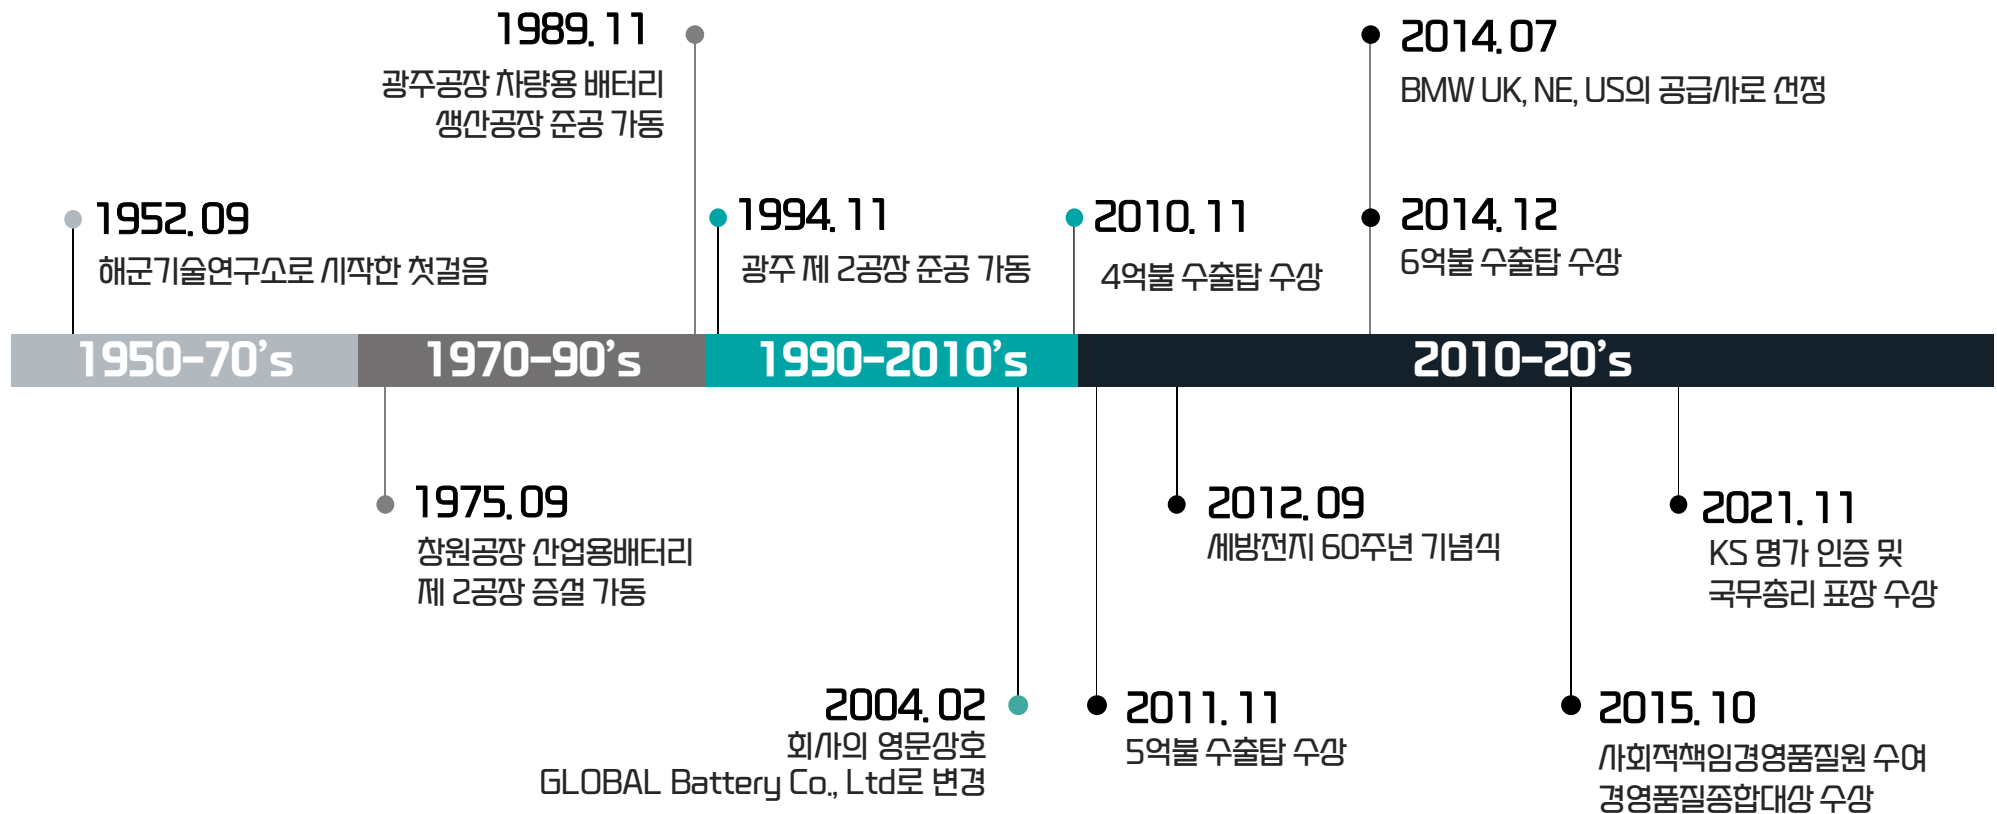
1989. 11
광주공장 차량용 배터리 생산공장 준공 가동

2014. 07
BMW UK, NE, US의 공급사로 선정

1952. 09
해군기술연구소로 시작한 첫걸음

1994. 11
광주 제 2공장 준공 가동

2010. 11
4억불 수출탑 수상

2014. 12
6억불 수출탑 수상

1950-70's

1970-90's

1990-2010's

2010-20's

1975. 09
창원공장 산업용배터리 제 2공장 증설 가동

2012. 09
세방전지 60주년 기념식

2021. 11
KS 명가 인증 및 국무총리 표창 수상

2004. 02
회사의 영문상호 GLOBAL Battery Co., Ltd로 변경

2011. 11
5억불 수출탑 수상

2015. 10
사회적책임경영품질원 수여 경영품질종합대상 수상